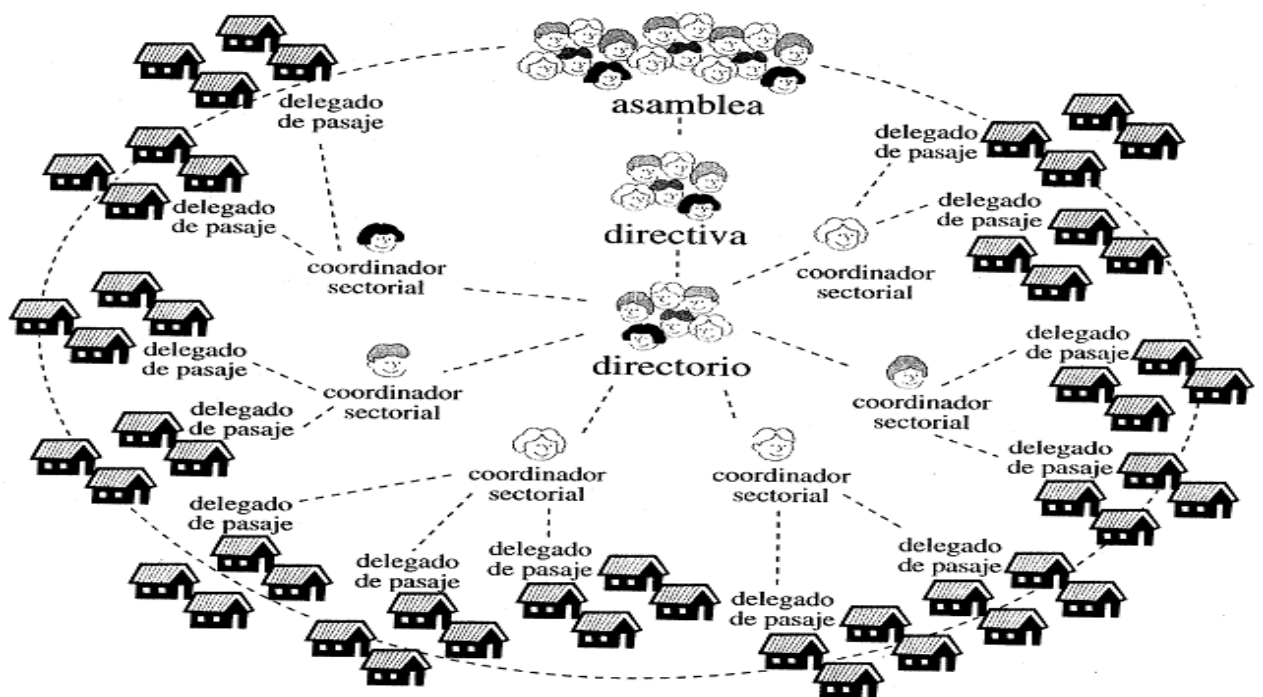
asamblea

delegado de pasaje

delegado de pasaje

delegado de pasaje

delegado de pasaje

directiva

coordinador sectorial

coordinador sectorial

directorio

delegado de pasaje

delegado de pasaje

coordinador sectorial

coordinador sectorial

delegado de pasaje

delegado de pasaje

coordinador sectorial

coordinador sectorial

delegado de pasaje

delegado de pasaje

delegado de pasaje

delegado de pasaje

delegado de pasaje